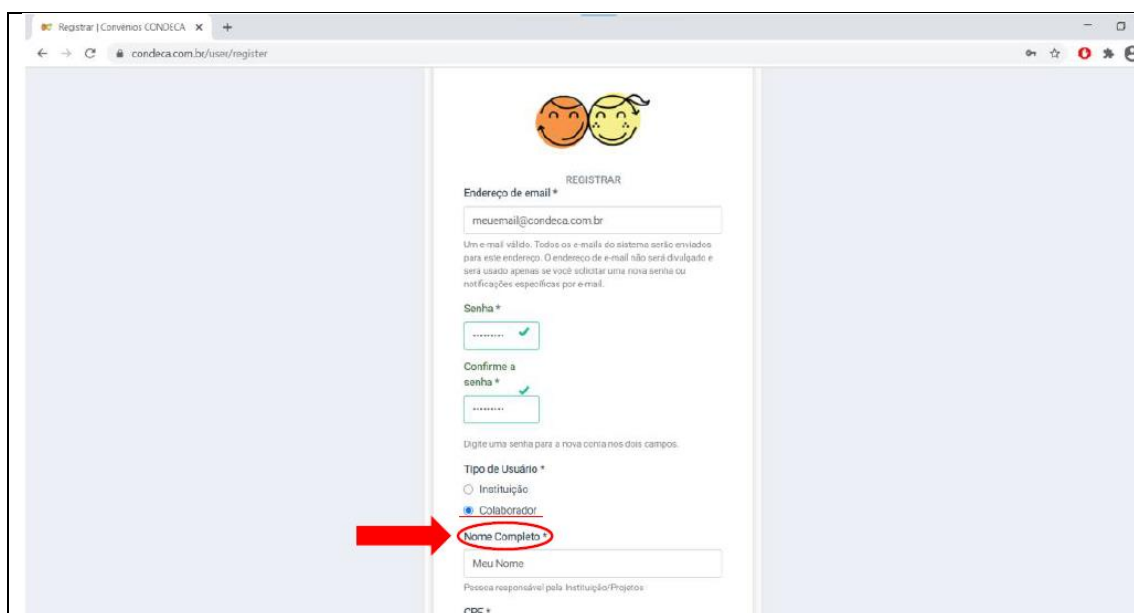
Registrar | Convênios CONDECA ×
+
condeca.com.br/user/register

REGISTRAR

Endereço de email *

meuemail@condeca.com.br

Um e-mail válido. Todos os e-mails do sistema serão enviados para este endereço. O endereço de e-mail não será divulgado e será usado apenas se você solicitar uma nova senha ou notificações específicas por e-mail.

Senha *

.........

Confirme a senha *

.........

Digite uma senha para a nova conta nos dois campos.

Tipo de Usuário *

Instituição

Colaborador

Nome Completo *

Meu Nome

Pessoa responsável pela Instituição/Projetos

CPF *